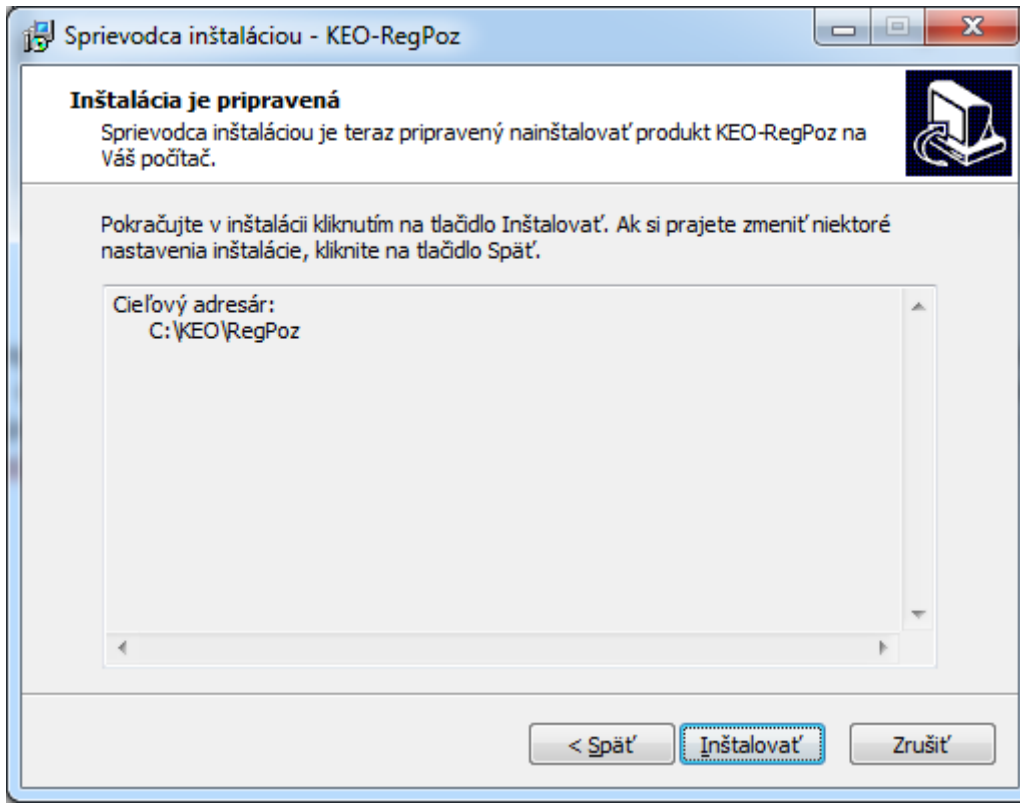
Sprievodca inštaláciou - KEO-RegPoz

Inštalácia je pripravená

Sprievodca inštaláciou je teraz pripravený nainštalovať produkt KEO-RegPoz na Váš počítač.

Pokračujte v inštalácii kliknutím na tlačidlo Inštalovať. Ak si prajete zmeniť niektoré nastavenia inštalácie, kliknite na tlačidlo Späť.

Cieľový adresár:
C:\KEO\RegPoz

< Späť
Inštalovať
Zrušiť